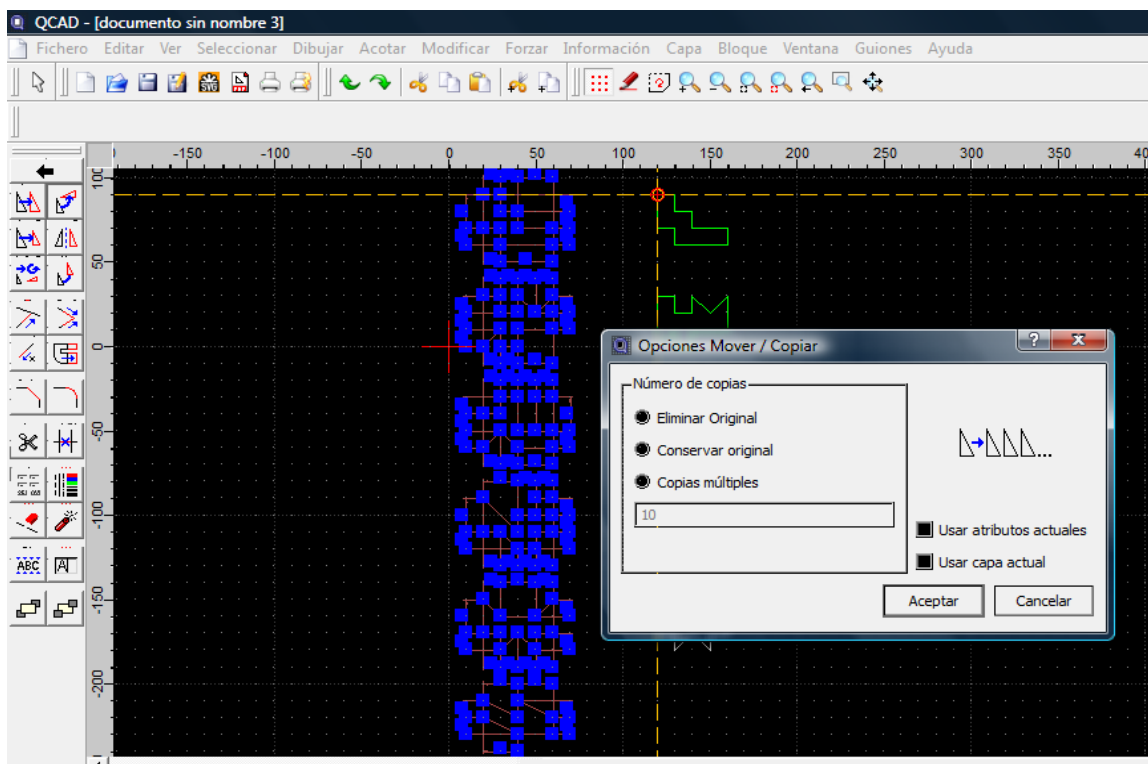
QCAD - [documento sin nombre 3]

Fichero Editar Ver Seleccionar Dibujar Acotar Modificar Forzar Información Capa Bloque Ventana Guiones Ayuda

-150 -100 -50 0 50 100 150 200 250 300 350 40

100 50 0 -50 -100 -150 -200

Opciones Mover / Copiar

Número de copias

Eliminar Original

Conservar original

Copias múltiples

10

Usar atributos actuales

Usar capa actual

Aceptar

Cancelar